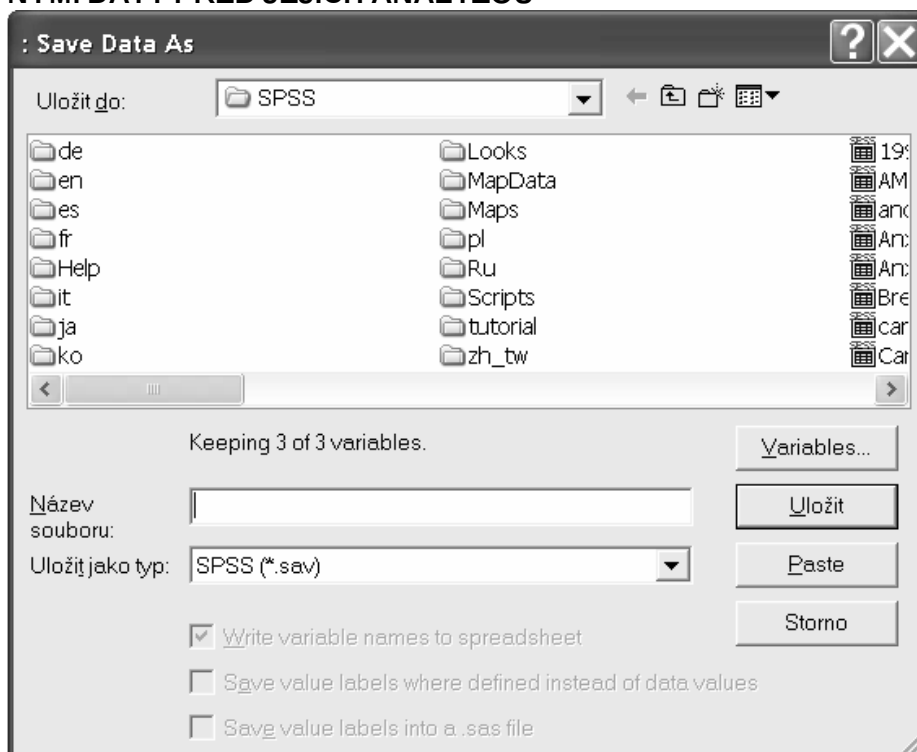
: Save Data As

Uložit do: SPSS

de
en
es
fr
Help
it
ja
ko

Looks
MapData
Maps
pl
Ru
Scripts
tutorial
zh_tw

19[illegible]
AM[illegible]
and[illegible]
An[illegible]
An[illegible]
Bre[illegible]
car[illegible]
Car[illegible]

Keeping 3 of 3 variables.

Variables...

Název souboru:

Uložit

Uložit jako typ: SPSS (*.sav)

Paste

Storno

Write variable names to spreadsheet

Save value labels where defined instead of data values

Save value labels into a .sas file